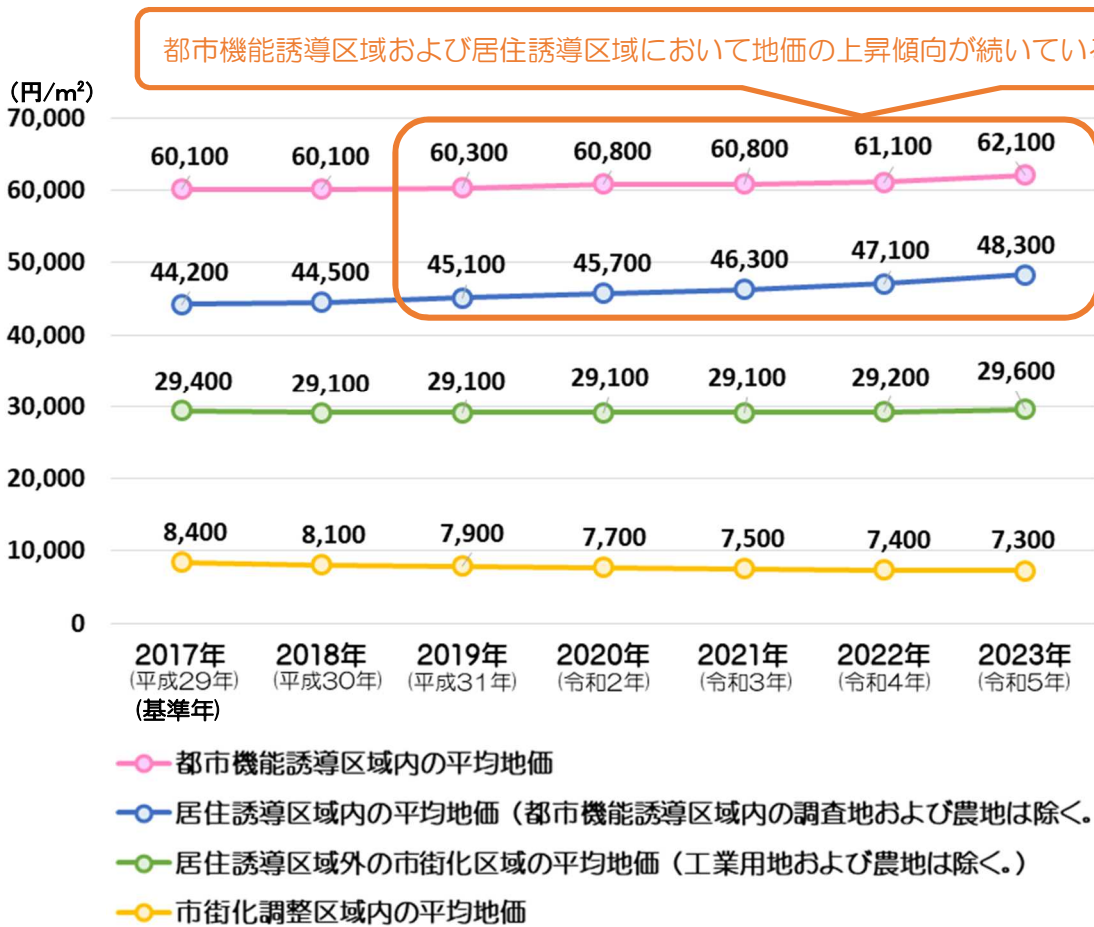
都市機能誘導区域および居住誘導区域において地価の上昇傾向が続いてい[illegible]

(円/m²)
70,000
60,000
50,000
40,000
30,000
20,000
10,000
0

60,100 60,100 60,300 60,800 60,800 61,100 62,100
44,200 44,500 45,100 45,700 46,300 47,100 48,300
29,400 29,100 29,100 29,100 29,100 29,200 29,600
8,400 8,100 7,900 7,700 7,500 7,400 7,300

2017年 (平成29年) (基準年)
2018年 (平成30年)
2019年 (平成31年)
2020年 (令和2年)
2021年 (令和3年)
2022年 (令和4年)
2023年 (令和5年)

都市機能誘導区域内の平均地価
居住誘導区域内の平均地価（都市機能誘導区域内の調査地および農地は除く。
居住誘導区域外の市街化区域の平均地価（工業用地および農地は除く。）
市街化調整区域内の平均地価